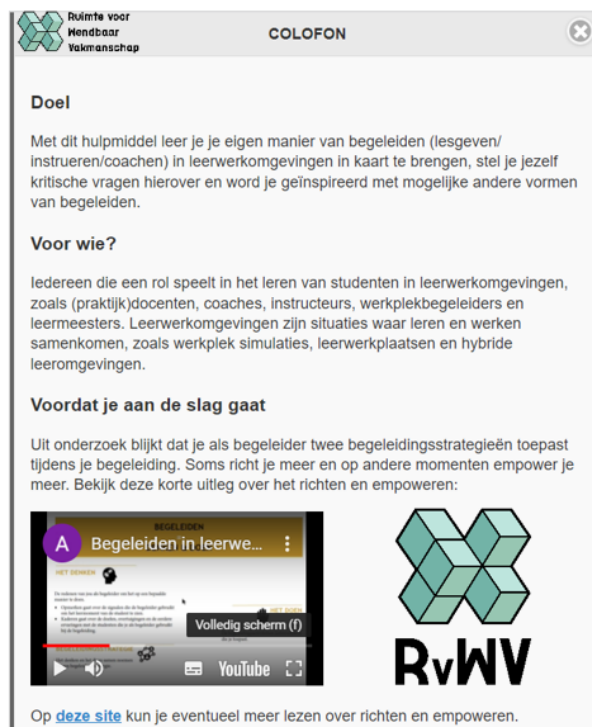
Ruimte voor Wendbaar Vakmanschap

COLOFON

Doel

Met dit hulpmiddel leer je je eigen manier van begeleiden (lesgeven/ instrueren/coachen) in leerwerkomgevingen in kaart te brengen, stel je jezelf kritische vragen hierover en word je geïnspireerd met mogelijke andere vormen van begeleiden.

Voor wie?

Iedereen die een rol speelt in het leren van studenten in leerwerkomgevingen, zoals (praktijk)docenten, coaches, instructeurs, werkplekbegeleiders en leermeesters. Leerwerkomgevingen zijn situaties waar leren en werken samenkomen, zoals werkplek simulaties, leerwerkplaatsen en hybride leeromgevingen.

Voordat je aan de slag gaat

Uit onderzoek blijkt dat je als begeleider twee begeleidingsstrategieën toepast tijdens je begeleiding. Soms richt je meer en op andere momenten empower je meer. Bekijk deze korte uitleg over het richten en empoweren:

A Begeleiden in leerwe...

BEGELEIDEN

HET DENKEN

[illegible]

Volledig scherm (f)

YouTube

RvWV

Op deze site kun je eventueel meer lezen over richten en empoweren.